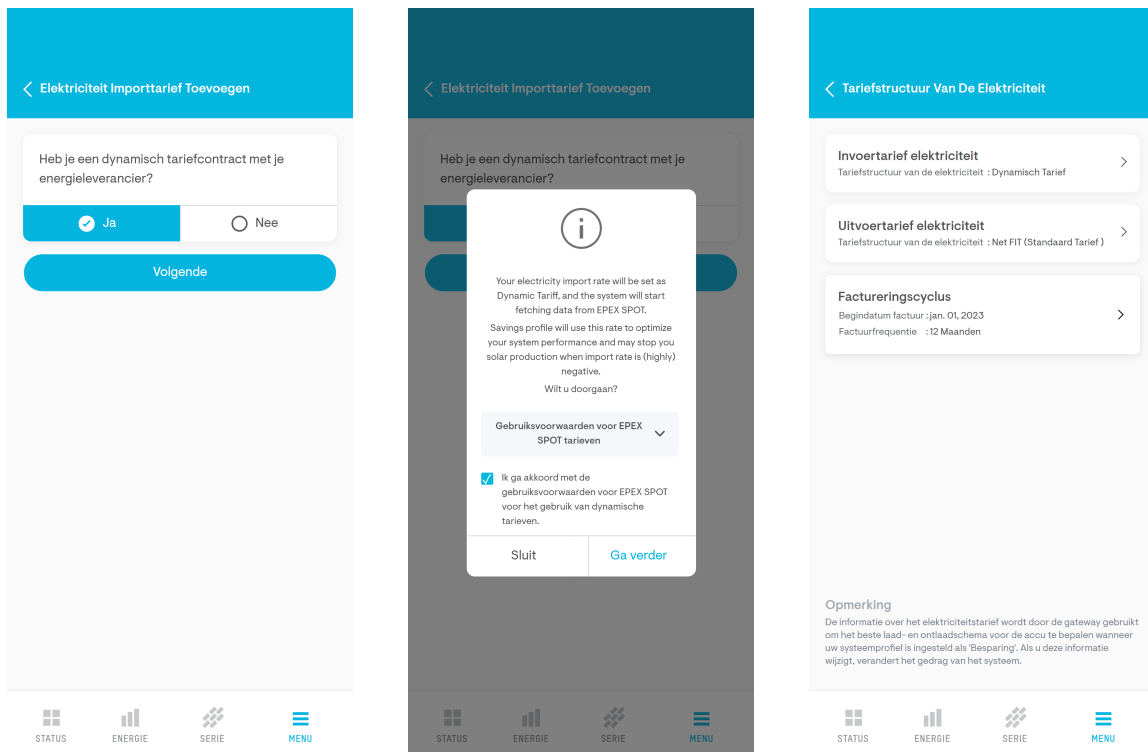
Elektriciteit Importtarief Toevoegen

Heb je een dynamisch tariefcontract met je energieleverancier?

Ja

Nee

Volgende

STATUS ENERGIE SERIE MENU

Elektriciteit Importtarief Toevoegen

Heb je een dynamisch tariefcontract met je energieleverancier?

Your electricity import rate will be set as Dynamic Tariff, and the system will start fetching data from EPEX SPOT.

Savings profile will use this rate to optimize your system performance and may stop you solar production when import rate is (highly) negative.

Wilt u doorgaan?

Gebruiksvoorwaarden voor EPEX SPOT tarieven

Ik ga akkoord met de gebruiksvoorwaarden voor EPEX SPOT voor het gebruik van dynamische tarieven.

Sluit

Ga verder

STATUS ENERGIE SERIE MENU

Tariefstructuur Van De Elektriciteit

Invoertarief elektriciteit
Tariefstructuur van de elektriciteit : Dynamisch Tarief

Uitvoertarief elektriciteit
Tariefstructuur van de elektriciteit : Net FIT (Standaard Tarief )

Factureringscyclus
Begindatum factuur : jan. 01, 2023
Factuurfrequentie : 12 Maanden

Opmerking
De informatie over het elektriciteitstarief wordt door de gateway gebruikt om het beste laad- en ontlaadschema voor de accu te bepalen wanneer uw systeemprofiel is ingesteld als 'Besparing'. Als u deze informatie wijzigt, verandert het gedrag van het systeem.

STATUS ENERGIE SERIE MENU